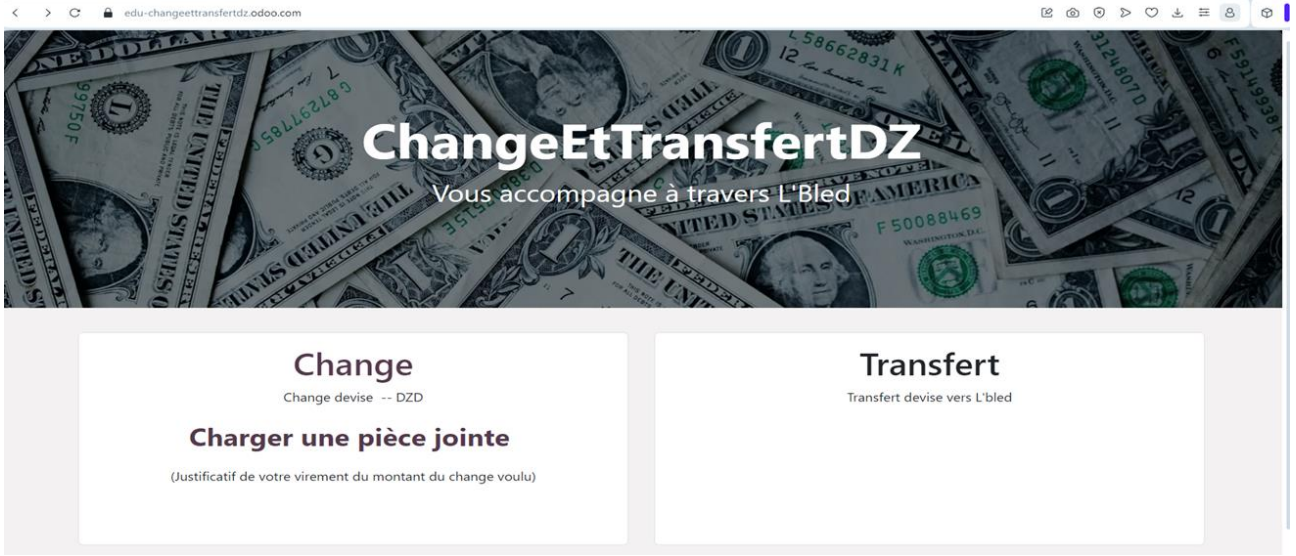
edu-changeettransfertdz.odoo.com

ChangeEtTransfertDZ

Vous accompagne à travers L'Bled

Change

Change devise -- DZD

Charger une pièce jointe

(Justificatif de votre virement du montant du change voulu)

Transfert

Transfert devise vers L'bled